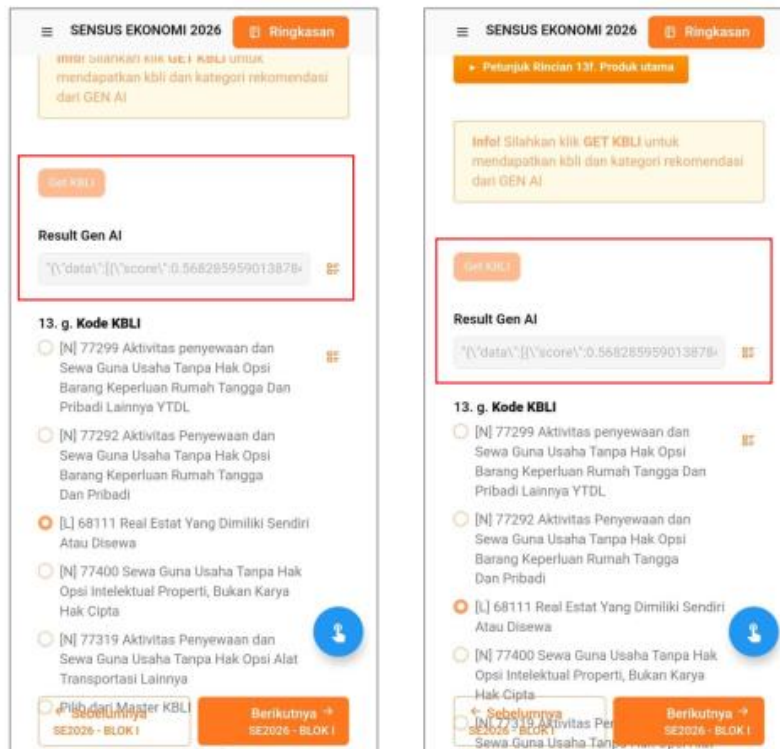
≡ SENSUS EKONOMI 2026 Ringkasan

Info! Silahkan klik GET KBLI untuk mendapatkan kbli dan kategori rekomendasi dari GEN AI

Get KBLI

Result Gen AI

"{\"data\":[{\"score\":0.568285959013878

13. g. Kode KBLI

[N] 77299 Aktivitas penyewaan dan Sewa Guna Usaha Tanpa Hak Opsi Barang Keperluan Rumah Tangga Dan Pribadi Lainnya YTDL

[N] 77292 Aktivitas Penyewaan dan Sewa Guna Usaha Tanpa Hak Opsi Barang Keperluan Rumah Tangga Dan Pribadi

[L] 68111 Real Estat Yang Dimiliki Sendiri Atau Disewa

[N] 77400 Sewa Guna Usaha Tanpa Hak Opsi Intelektual Properti, Bukan Karya Hak Cipta

[N] 77319 Aktivitas Penyewaan dan Sewa Guna Usaha Tanpa Hak Opsi Alat Transportasi Lainnya

Pilih dari Master KBLI

← Sebelumnya SE2026 - BLOK I

Berikutnya → SE2026 - BLOK I

≡ SENSUS EKONOMI 2026 Ringkasan

▸ Petunjuk Rincian 13f. Produk utama

Info! Silahkan klik GET KBLI untuk mendapatkan kbli dan kategori rekomendasi dari GEN AI

Get KBLI

Result Gen AI

"{\"data\":[{\"score\":0.568285959013878

13. g. Kode KBLI

[N] 77299 Aktivitas penyewaan dan Sewa Guna Usaha Tanpa Hak Opsi Barang Keperluan Rumah Tangga Dan Pribadi Lainnya YTDL

[N] 77292 Aktivitas Penyewaan dan Sewa Guna Usaha Tanpa Hak Opsi Barang Keperluan Rumah Tangga Dan Pribadi

[L] 68111 Real Estat Yang Dimiliki Sendiri Atau Disewa

[N] 77400 Sewa Guna Usaha Tanpa Hak Opsi Intelektual Properti, Bukan Karya Hak Cipta

[N] 77319 Aktivitas Pe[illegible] Sewa Guna Usaha Tan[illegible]

← Sebelumnya SE2026 - BLOK I

Berikutnya → SE2026 - BLOK I